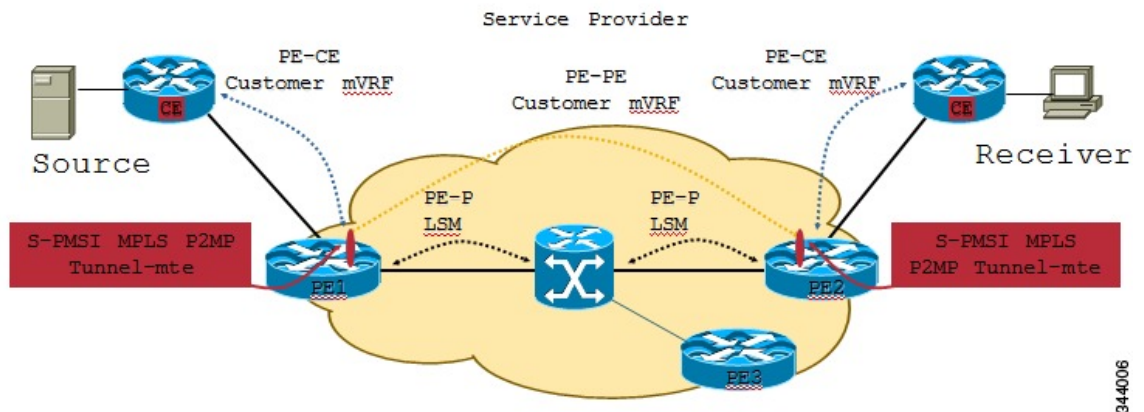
Service Provider

PE-CE
Customer mVRF

PE-PE
Customer mVRF

PE-CE
Customer mVRF

CE

CE

Source

Receiver

PE-P
LSM

PE-P
LSM

S-PMSI MPLS P2MP
Tunnel-mte

S-PMSI MPLS
P2MP Tunnel-mte

PE1

PE2

PE3

344006